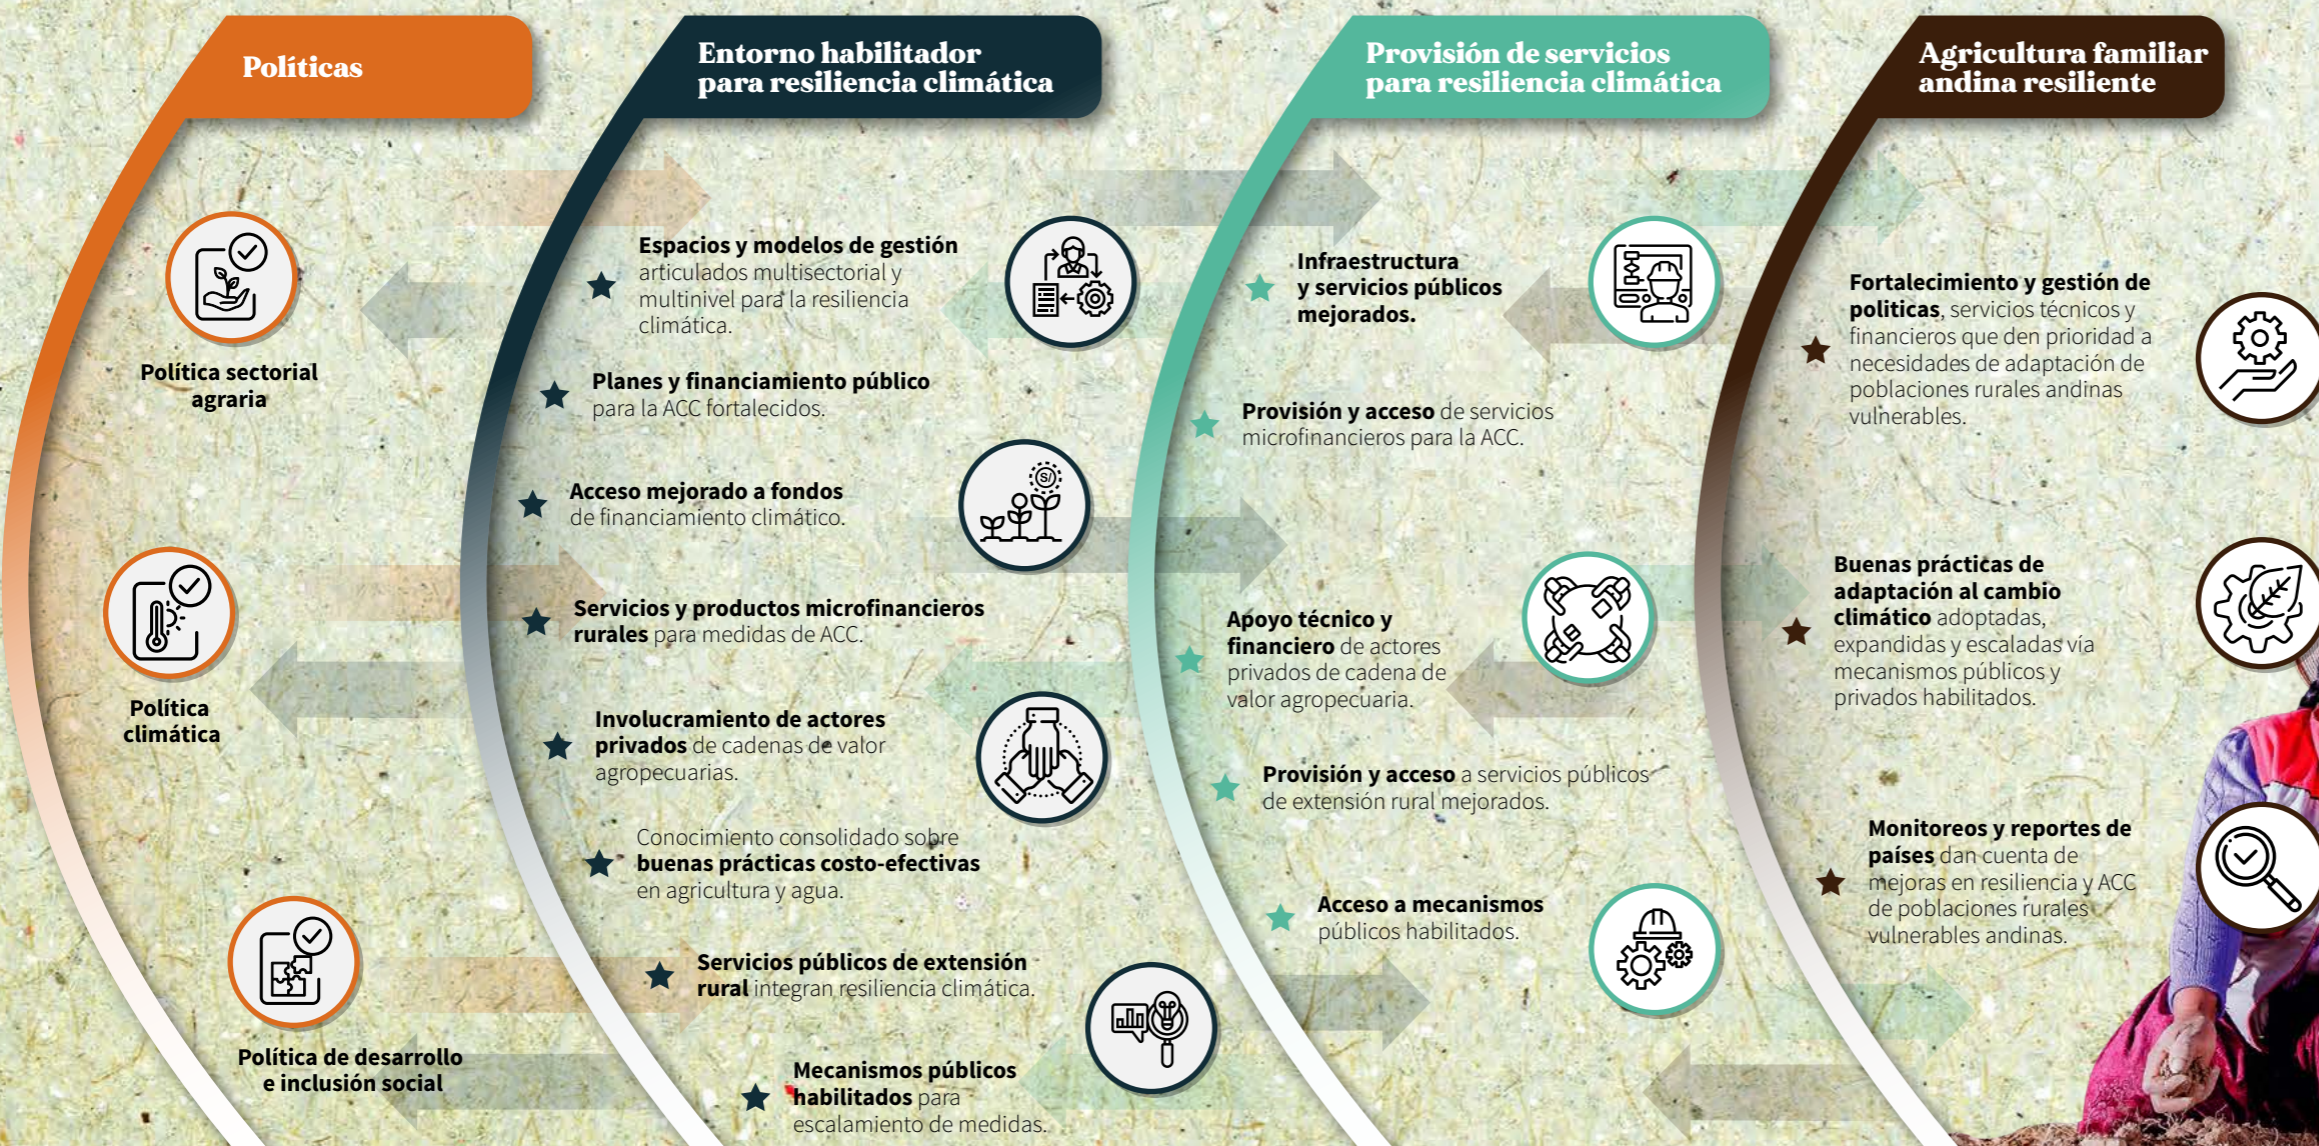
Políticas

Política sectorial agraria

Política climática

Política de desarrollo e inclusión social

Entorno habilitador para resiliencia climática

Espacios y modelos de gestión articulados multisectorial y multinivel para la resiliencia climática.

Planes y financiamiento público para la ACC fortalecidos.

Acceso mejorado a fondos de financiamiento climático.

Servicios y productos microfinancieros rurales para medidas de ACC.

Involucramiento de actores privados de cadenas de valor agropecuarias.

Conocimiento consolidado sobre buenas prácticas costo-efectivas en agricultura y agua.

Servicios públicos de extensión rural integran resiliencia climática.

Mecanismos públicos habilitados para escalamiento de medidas.

Provisión de servicios para resiliencia climática

Infraestructura y servicios públicos mejorados.

Provisión y acceso de servicios microfinancieros para la ACC.

Apoyo técnico y financiero de actores privados de cadena de valor agropecuaria.

Provisión y acceso a servicios públicos de extensión rural mejorados.

Acceso a mecanismos públicos habilitados.

Agricultura familiar andina resiliente

Fortalecimiento y gestión de politicas, servicios técnicos y financieros que den prioridad a necesidades de adaptación de poblaciones rurales andinas vulnerables.

Buenas prácticas de adaptación al cambio climático adoptadas, expandidas y escaladas vía mecanismos públicos y privados habilitados.

Monitoreos y reportes de países dan cuenta de mejoras en resiliencia y ACC de poblaciones rurales vulnerables andinas.